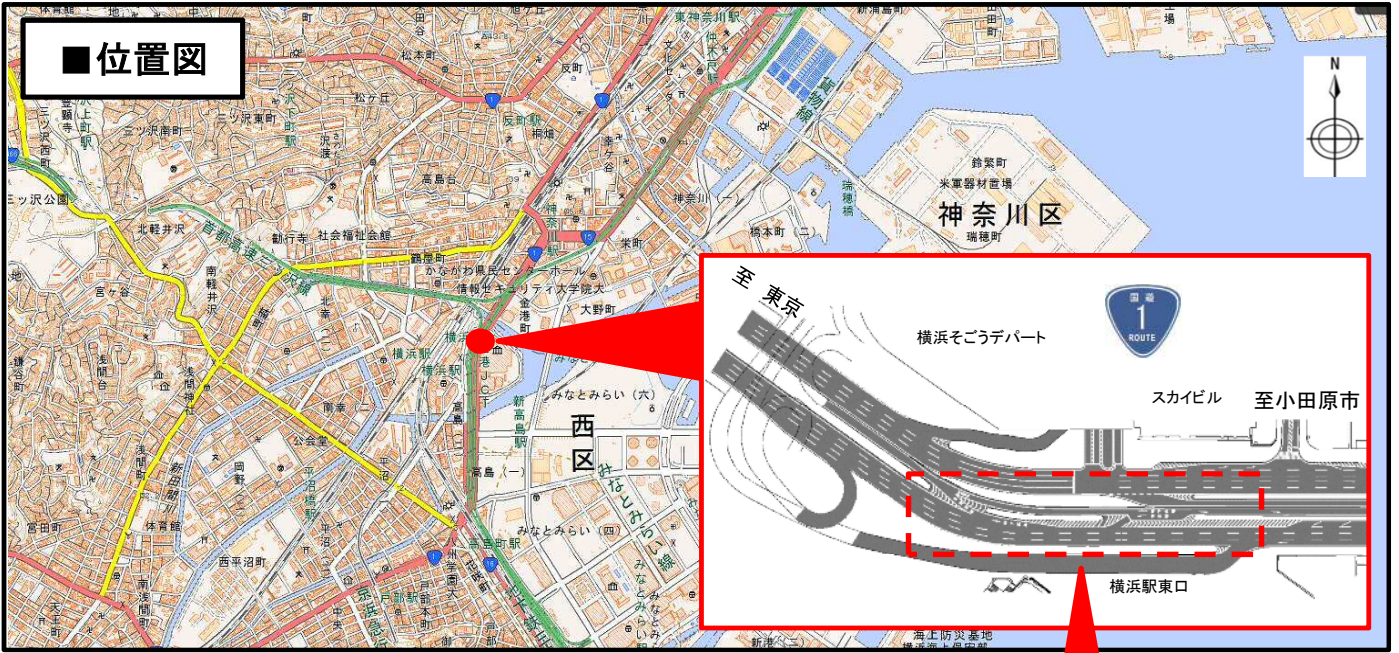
■位置図

神奈川区

西区

至 東京

横浜そごうデパート

スカイビル

至小田原市

横浜駅東口

国道 1 ROUTE

N

東神奈川駅
松本町
反町
松ケ丘
高島台
鶴屋町
かながわ県民センター
横浜駅
新高島駅
みなとみらい（六）
みなとみらい（四）
高島（一）
北軽井沢
宮ケ谷
南軽井沢
浅間町
岡野
西平沼町
宮田町
体育館
平沼
神奈川（一）
橋本町（二）
鈴繁町
米軍器材置場
瑞穂町
瑞穂橋
大野町
金港町
みなとみらい線
海上防災基地
新港（二）